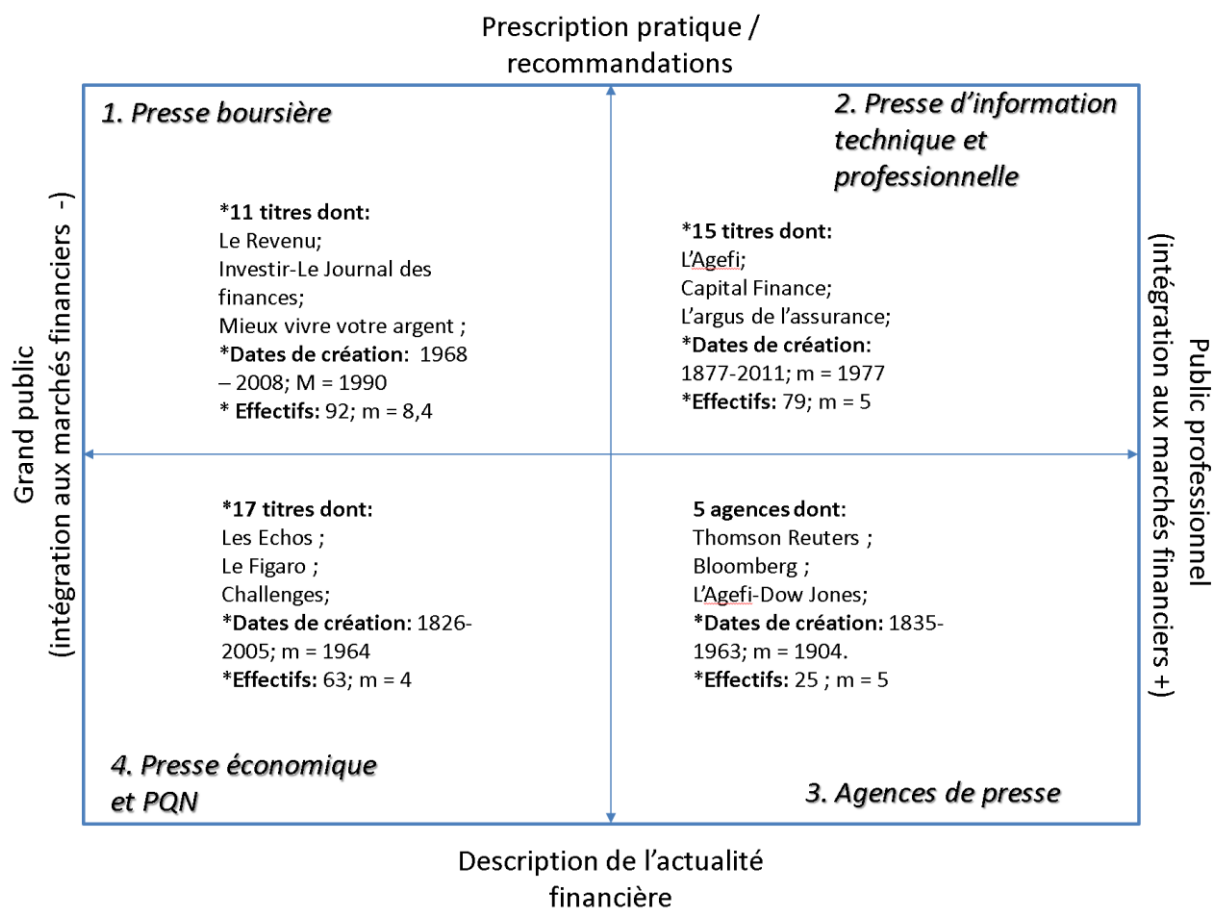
Prescription pratique / recommandations

Grand public (intégration aux marchés financiers -)

Public professionnel (intégration aux marchés financiers +)

1. Presse boursière

*11 titres dont:
Le Revenu;
Investir-Le Journal des finances;
Mieux vivre votre argent ;
*Dates de création: 1968 – 2008; M = 1990
* Effectifs: 92; m = 8,4

2. Presse d'information technique et professionnelle

*15 titres dont:
L'Agefi;
Capital Finance;
L'argus de l'assurance;
*Dates de création: 1877-2011; m = 1977
*Effectifs: 79; m = 5

*17 titres dont:
Les Echos ;
Le Figaro ;
Challenges;
*Dates de création: 1826-2005; m = 1964
*Effectifs: 63; m = 4

4. Presse économique et PQN

5 agences dont:
Thomson Reuters ;
Bloomberg ;
L'Agefi-Dow Jones;
*Dates de création: 1835-1963; m = 1904.
*Effectifs: 25 ; m = 5

3. Agences de presse

Description de l'actualité financière